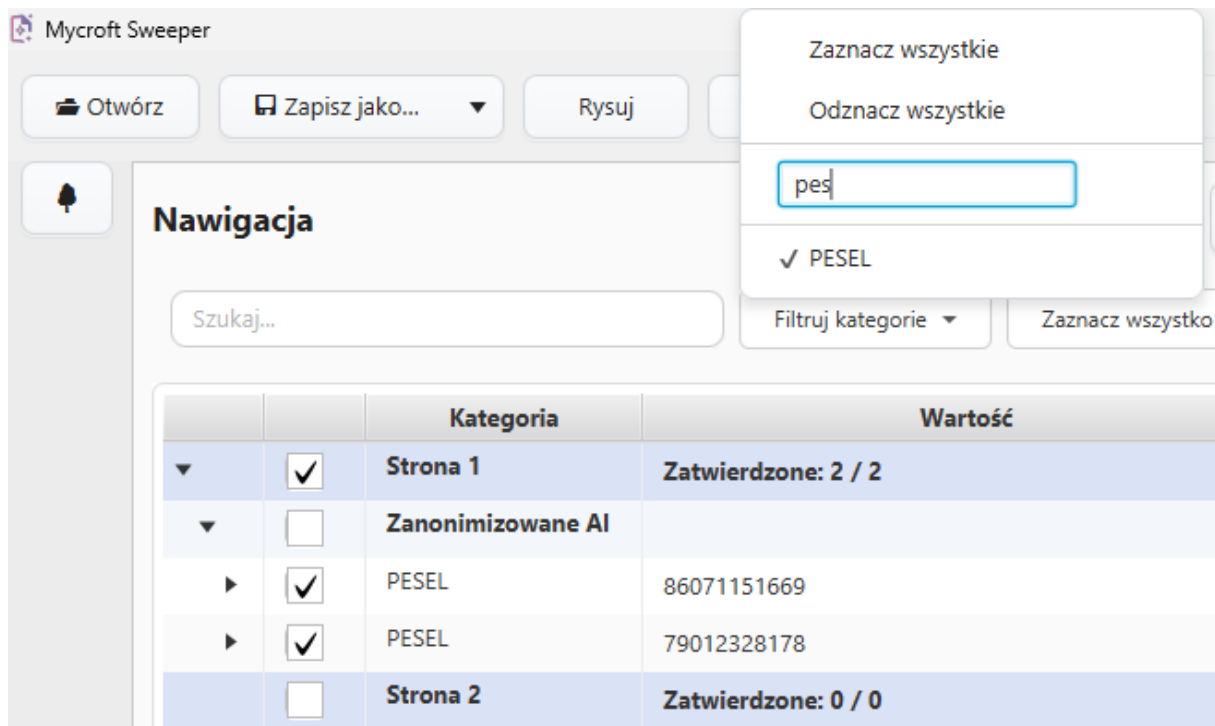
Mycroft Sweeper

Otwórz

Zapisz jako...

Rysuj

Zaznacz wszystkie

Odznacz wszystkie

pes

✓ PESEL

Nawigacja

Szukaj...

Filtruj kategorie

Zaznacz wszystko

| | | Kategoria | Wartość |
|---|---|---|---|
| ▾ | ✓ | **Strona 1** | **Zatwierdzone: 2 / 2** |
| ▾ | | **Zanonimizowane AI** | |
| ▸ | ✓ | PESEL | 86071151669 |
| ▸ | ✓ | PESEL | 79012328178 |
| | | **Strona 2** | **Zatwierdzone: 0 / 0** |